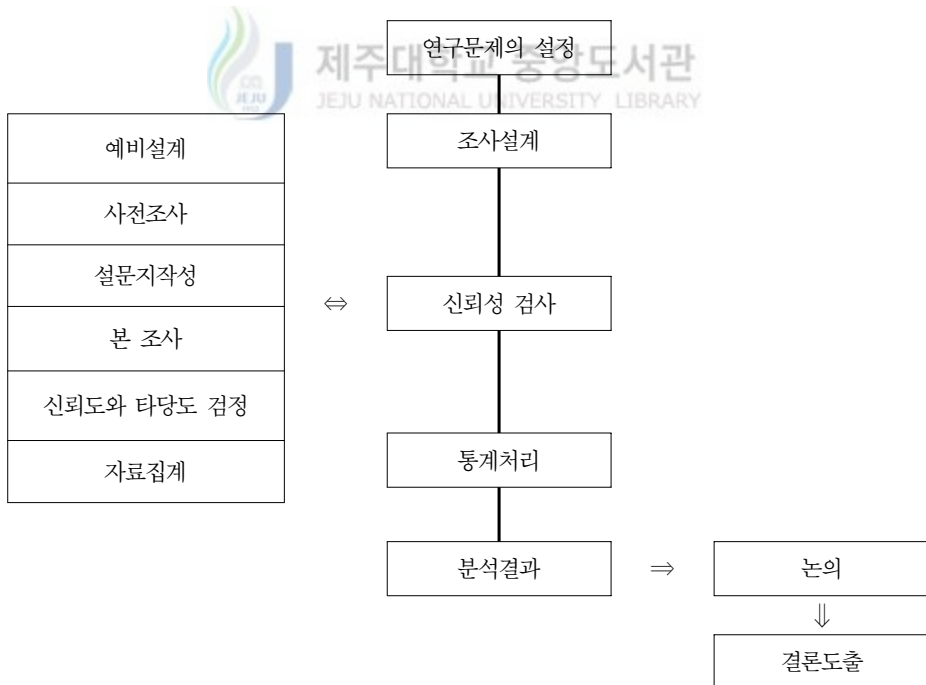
제주대학교 중앙도서관
JEJU NATIONAL UNIVERSITY LIBRARY

연구문제의 설정

조사설계

예비설계

사전조사

설문지작성

본 조사

신뢰도와 타당도 검정

자료집계

⇔

신뢰성 검사

통계처리

분석결과

⇒

논의

⇓

결론도출